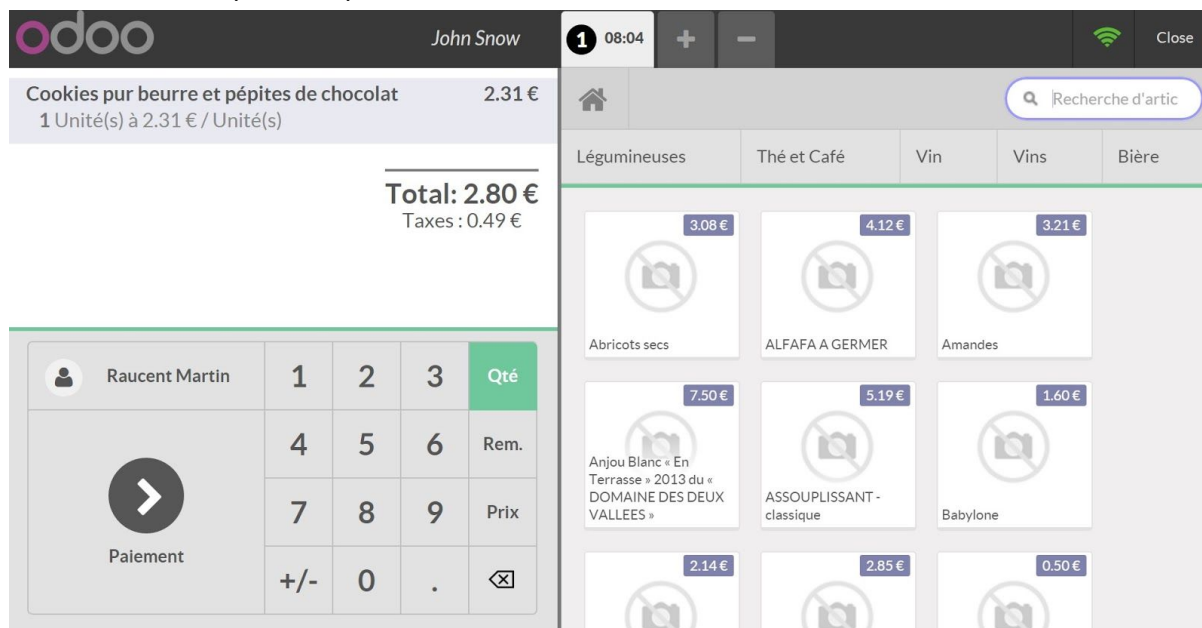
odoo John Snow 1 08:04 + − Close

Cookies pur beurre et pépites de chocolat 2.31 €
1 Unité(s) à 2.31 € / Unité(s)

Total: 2.80 €
Taxes : 0.49 €

Raucent Martin
1 2 3 Qté
4 5 6 Rem.
7 8 9 Prix
+/- 0 .
Paiement

Recherche d'artic

Légumineuses Thé et Café Vin Vins Bière

3.08 € Abricots secs
4.12 € ALFAFA A GERMER
3.21 € Amandes
7.50 € Anjou Blanc « En Terrasse » 2013 du « DOMAINE DES DEUX VALLEES »
5.19 € ASSOUPLISSANT - classique
1.60 € Babylone
2.14 €
2.85 €
0.50 €